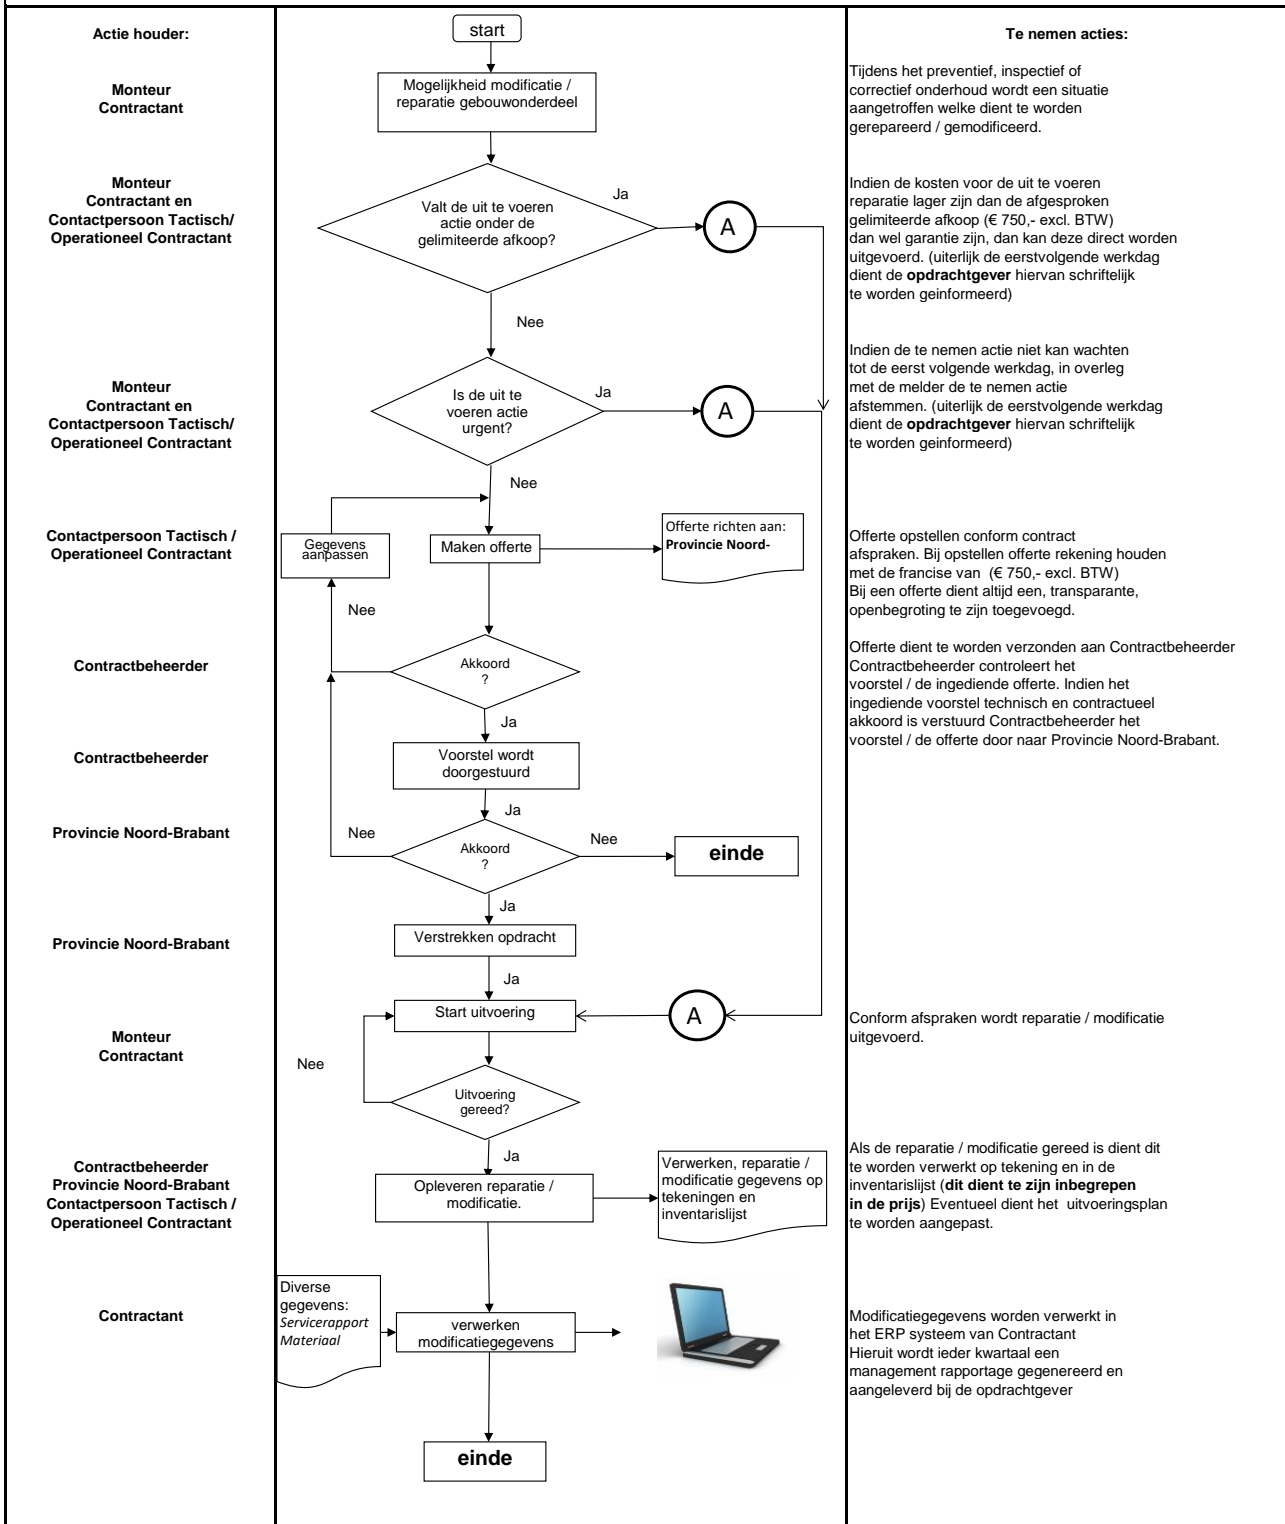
Actie houder:

start

Te nemen acties:

Monteur
Contractant

Mogelijkheid modificatie / reparatie gebouwonderdeel

Tijdens het preventief, inspectief of correctief onderhoud wordt een situatie aangetroffen welke dient te worden gerepareerd / gemodificeerd.

Monteur
Contractant en
Contactpersoon Tactisch/
Operationeel Contractant

Valt de uit te voeren actie onder de gelimiteerde afkoop?

Ja

A

Indien de kosten voor de uit te voeren reparatie lager zijn dan de afgesproken gelimiteerde afkoop (€ 750,- excl. BTW) dan wel garantie zijn, dan kan deze direct worden uitgevoerd. (uiterlijk de eerstvolgende werkdag dient de **opdrachtgever** hiervan schriftelijk te worden geinformeerd)

Nee

Monteur
Contractant en
Contactpersoon Tactisch/
Operationeel Contractant

Is de uit te voeren actie urgent?

Ja

A

Indien de te nemen actie niet kan wachten tot de eerst volgende werkdag, in overleg met de melder de te nemen actie afstemmen. (uiterlijk de eerstvolgende werkdag dient de **opdrachtgever** hiervan schriftelijk te worden geinformeerd)

Nee

Contactpersoon Tactisch /
Operationeel Contractant

Gegevens aanpassen

Maken offerte

Offerte richten aan:
**Provincie Noord-**

Offerte opstellen conform contract afspraken. Bij opstellen offerte rekening houden met de francise van (€ 750,- excl. BTW)
Bij een offerte dient altijd een, transparante, openbegroting te zijn toegevoegd.

Nee

Contractbeheerder

Akkoord ?

Offerte dient te worden verzonden aan Contractbeheerder
Contractbeheerder controleert het voorstel / de ingediende offerte. Indien het ingediende voorstel technisch en contractueel akkoord is verstuurd Contractbeheerder het voorstel / de offerte door naar Provincie Noord-Brabant.

Ja

Contractbeheerder

Voorstel wordt doorgestuurd

Ja

Provincie Noord-Brabant

Nee

Akkoord ?

Nee

einde

Ja

Provincie Noord-Brabant

Verstrekken opdracht

Ja

Monteur
Contractant

Start uitvoering

A

Conform afspraken wordt reparatie / modificatie uitgevoerd.

Nee

Uitvoering gereed?

Ja

Contractbeheerder
Provincie Noord-Brabant
Contactpersoon Tactisch /
Operationeel Contractant

Opleveren reparatie / modificatie.

Verwerken, reparatie / modificatie gegevens op tekeningen en inventarislijst

Als de reparatie / modificatie gereed is dient dit te worden verwerkt op tekening en in de inventarislijst (**dit dient te zijn inbegrepen in de prijs**) Eventueel dient het uitvoeringsplan te worden aangepast.

Contractant

Diverse gegevens:
*Servicerapport*
*Materiaal*

verwerken modificatiegegevens

Modificatiegegevens worden verwerkt in het ERP systeem van Contractant
Hieruit wordt ieder kwartaal een management rapportage gegenereerd en aangeleverd bij de opdrachtgever

einde